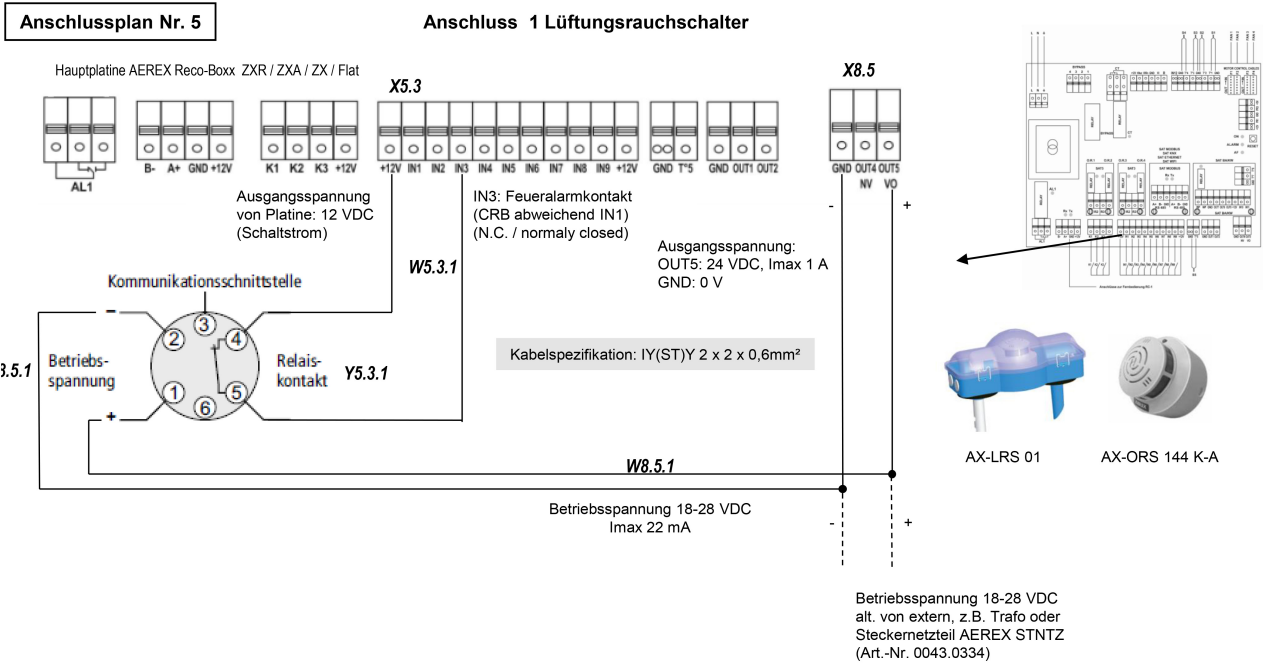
Anschlussplan Nr. 5

Anschluss 1 Lüftungsrauchschalter

Hauptplatine AEREX Reco-Boxx ZXR / ZXA / ZX / Flat

X5.3

X8.5

AL1

B- A+ GND +12V

K1 K2 K3 +12V

+12V IN1 IN2 IN3 IN4 IN5 IN6 IN7 IN8 IN9 +12V

GND T°5

GND OUT1 OUT2

GND OUT4 OUT5
NV VO

Ausgangsspannung von Platine: 12 VDC (Schaltstrom)

IN3: Feueralarmkontakt (CRB abweichend IN1) (N.C. / normaly closed)

Ausgangsspannung:
OUT5: 24 VDC, Imax 1 A
GND: 0 V

-

+

W5.3.1

Kommunikationsschnittstelle

Betriebsspannung

Relaiskontakt

Y5.3.1

3.5.1

1 2 3 4 5 6

-

+

Kabelspezifikation: IY(ST)Y 2 x 2 x 0,6mm²

W8.5.1

AX-LRS 01

AX-ORS 144 K-A

Betriebsspannung 18-28 VDC
Imax 22 mA

-

+

Betriebsspannung 18-28 VDC
alt. von extern, z.B. Trafo oder Steckernetzteil AEREX STNTZ (Art.-Nr. 0043.0334)